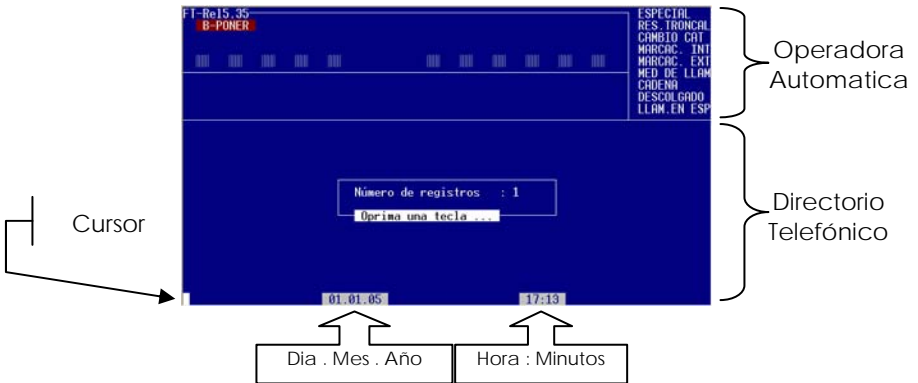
FT-Rel5.35
B-PONER

ESPECIAL
RES.TRONCAL
CAMBIO CAT
MARCAC. INT
MARCAC. EXT
MED DE LLAM
CADENA
DESCOLGADO
LLAM.EN ESP

Operadora Automatica

Número de registros : 1
Oprima una tecla ...

Directorio Telefónico

Cursor

01.01.05

17:13

Dia . Mes . Año

Hora : Minutos